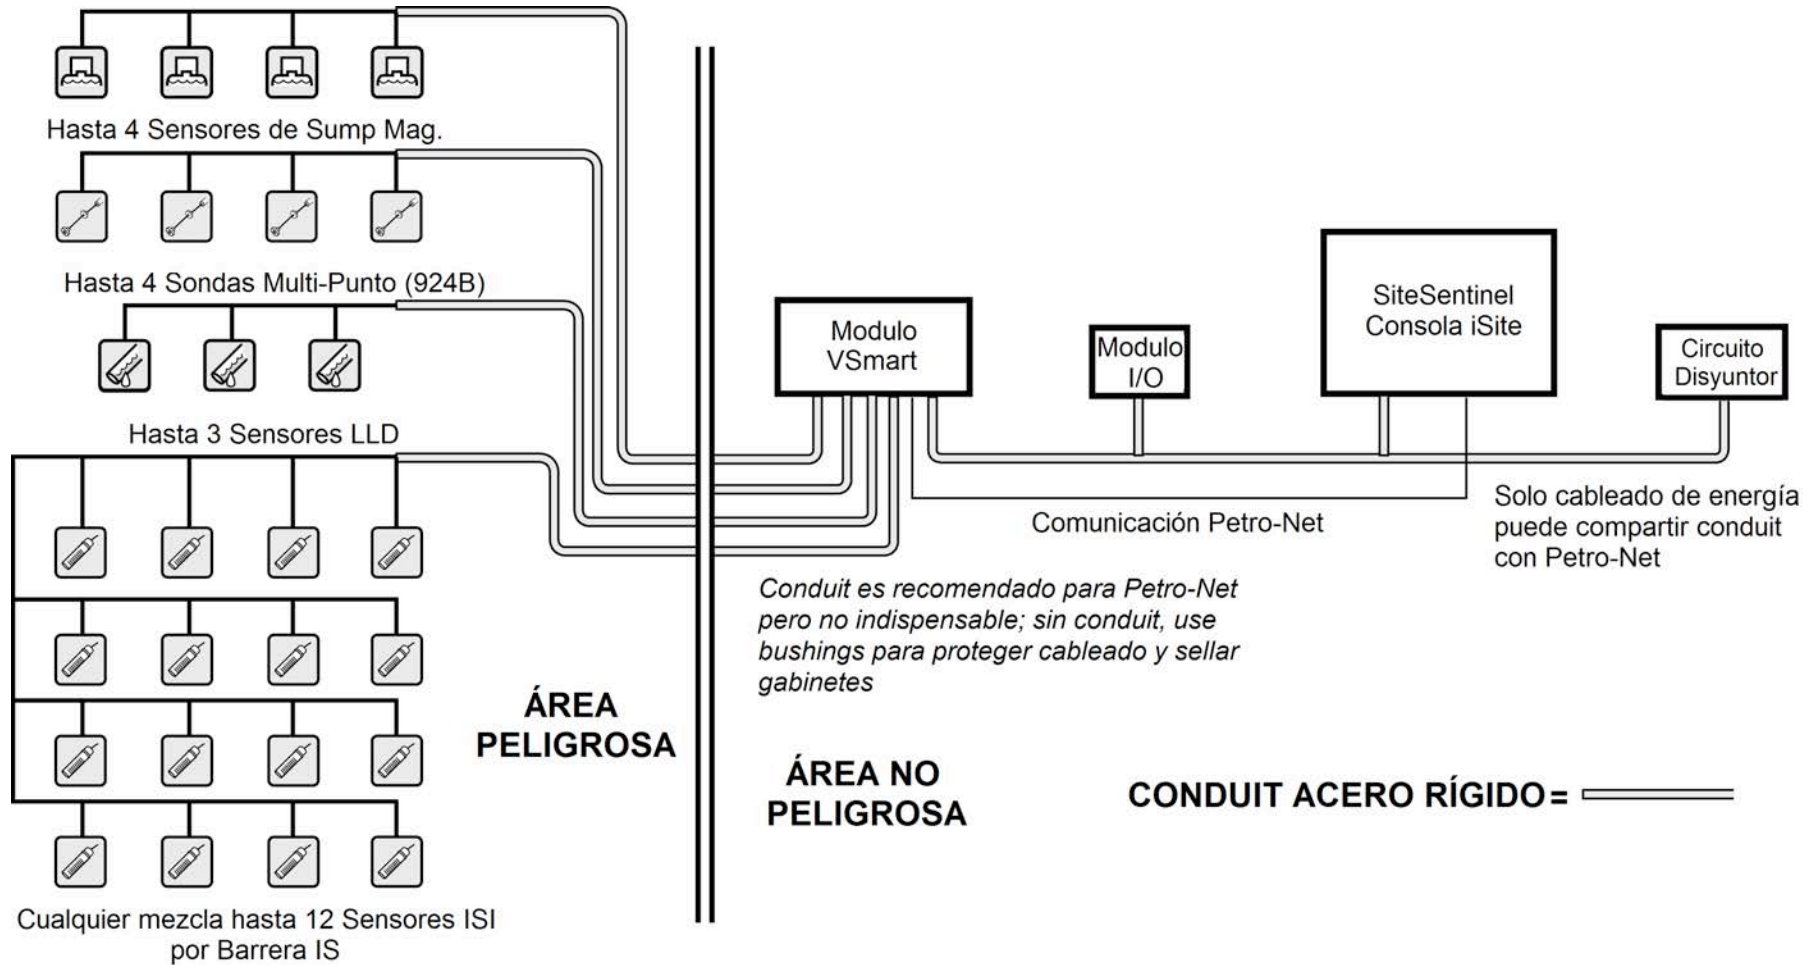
Hasta 4 Sensores de Sump Mag.

Hasta 4 Sondas Multi-Punto (924B)

Hasta 3 Sensores LLD

Cualquier mezcla hasta 12 Sensores ISI por Barrera IS

ÁREA PELIGROSA

Modulo VSmart

Modulo I/O

SiteSentinel Consola iSite

Circuito Disyuntor

Comunicación Petro-Net

Solo cableado de energía puede compartir conduit con Petro-Net

Conduit es recomendado para Petro-Net pero no indispensable; sin conduit, use bushings para proteger cableado y sellar gabinetes

ÁREA NO PELIGROSA

CONDUIT ACERO RÍGIDO=